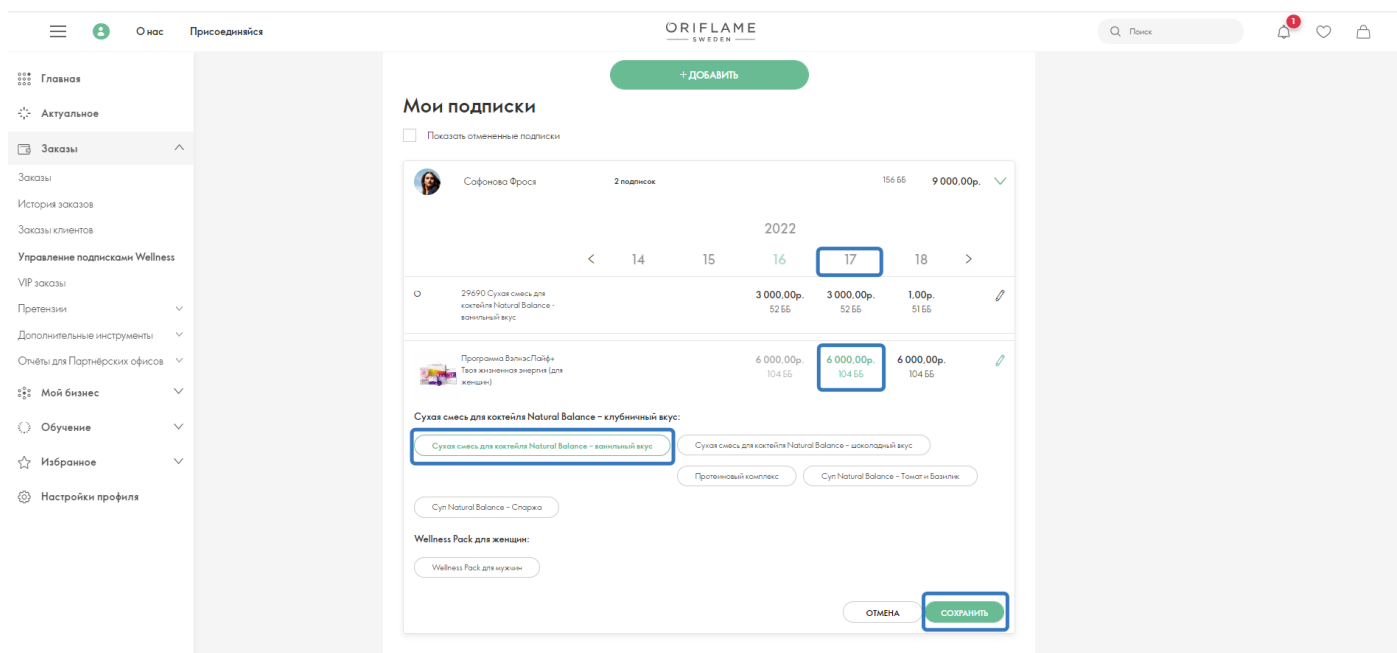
О нас Присоединяйся

ORIFLAME SWEDEN

Поиск 1

Главная
Актуальное
Заказы
Заказы
История заказов
Заказы клиентов
Управление подписками Wellness
VIP заказы
Претензии
Дополнительные инструменты
Отчёты для Партнёрских офисов
Мой бизнес
Обучение
Избранное
Настройки профиля

+ ДОБАВИТЬ

Мои подписки

Показать отмененные подписки

Сафонова Фрося 2 подписок 156 ББ 9 000,00р.

2022

14 15 16 17 18

| 29690 Сухая смесь для коктейля Natural Balance - ванильный вкус | 3 000,00р. 52 ББ | 3 000,00р. 52 ББ | 1,00р. 51 ББ |
|---|---|---|---|
| Программа ВэлнэсЛайф+ Твоя жизненная энергия (для женщин) | 6 000,00р. 104 ББ | 6 000,00р. 104 ББ | 6 000,00р. 104 ББ |

Сухая смесь для коктейля Natural Balance – клубничный вкус:

Сухая смесь для коктейля Natural Balance – ванильный вкус
Сухая смесь для коктейля Natural Balance – шоколадный вкус
Протеиновый комплекс
Суп Natural Balance - Томат и Базилик
Суп Natural Balance - Спаржа

Wellness Pack для женщин:

Wellness Pack для мужчин

ОТМЕНА СОХРАНИТЬ